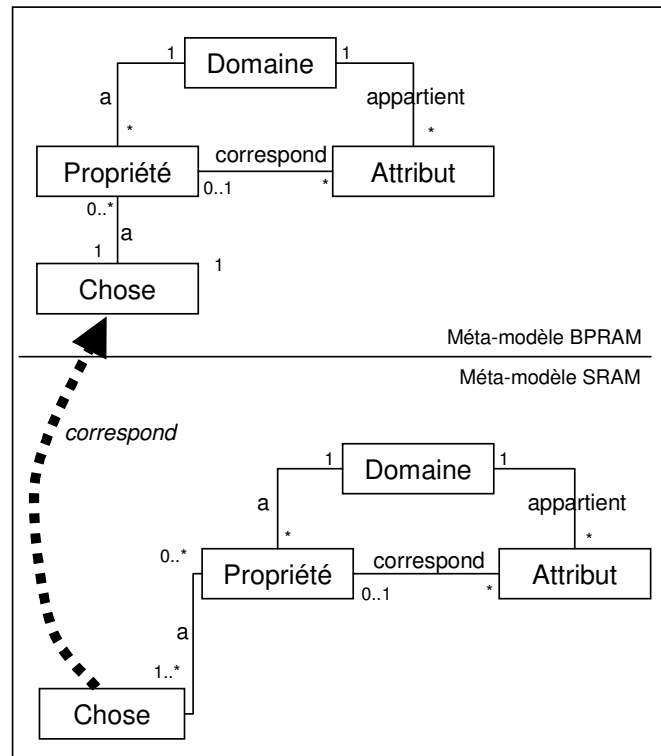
1 Domaine 1

a

appartient

\*

\*

Propriété correspond Attribut

0..1 \*

0..\*

a

1

Chose 1

Méta-modèle BPRAM

Méta-modèle SRAM

correspond

1 Domaine 1

a

appartient

\*

\*

0..\*

Propriété correspond Attribut

0..1 \*

a

1..\*

Chose